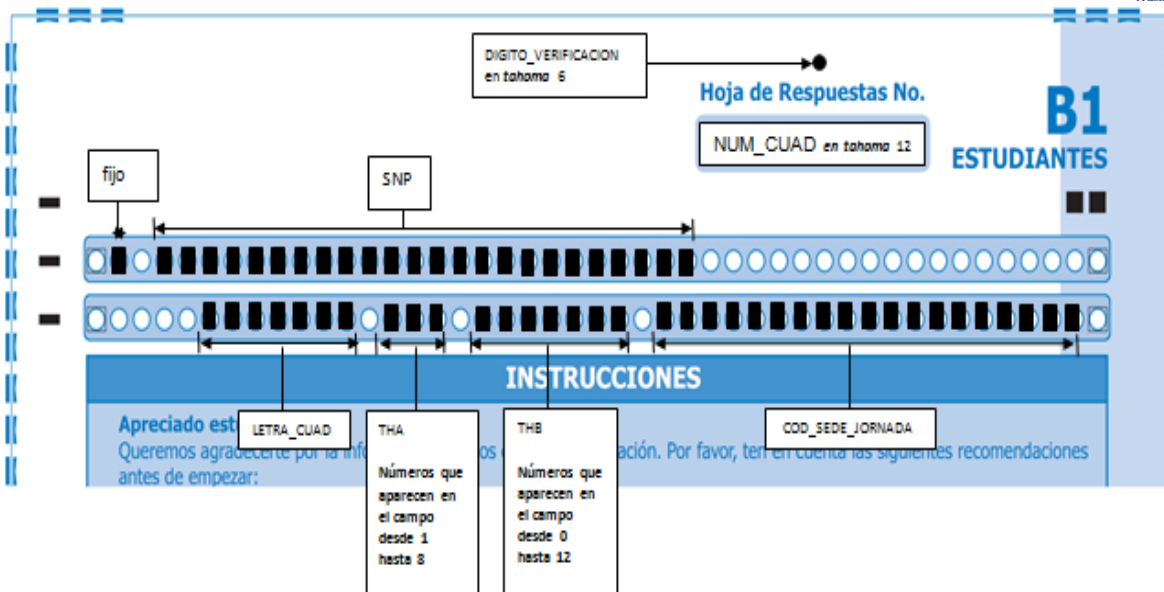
DIGITO_VERIFICACION en tahoma 6

Hoja de Respuestas No.

NUM_CUAD en tahoma 12

B1
ESTUDIANTES

fijo

SNP

INSTRUCCIONES

Apreciado est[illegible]
Queremos agradecerte por la inf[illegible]ación. Por favor, ten en cuenta las siguientes recomendaciones antes de empezar:

LETRA_CUAD

THA

Números que aparecen en el campo desde 1 hasta 8

THB

Números que aparecen en el campo desde 0 hasta 12

COD_SEDE_JORNADA